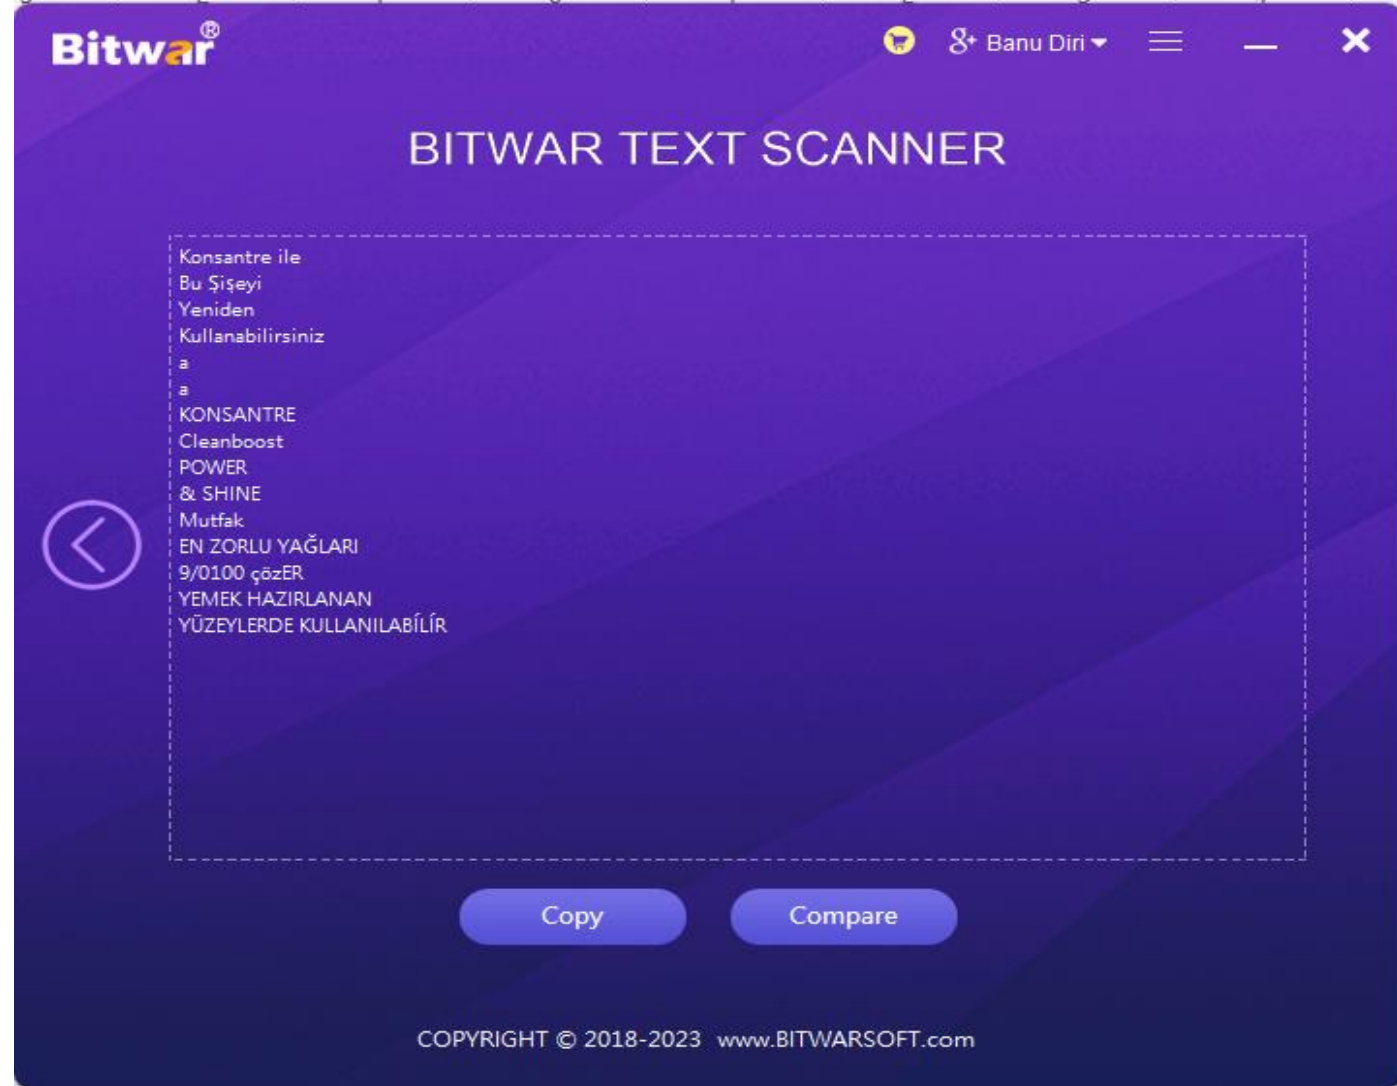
Bitwar®

Banu Diri

BITWAR TEXT SCANNER

Konsantre ile
Bu Şişeyi
Yeniden
Kullanabilirsiniz
a
a
KONSANTRE
Cleanboost
POWER
& SHINE
Mutfak
EN ZORLU YAĞLARI
9/0100 çözER
YEMEK HAZIRLANAN
YÜZEYLERDE KULLANILABİLİR

Copy

Compare

COPYRIGHT © 2018-2023 www.BITWARSOFT.com